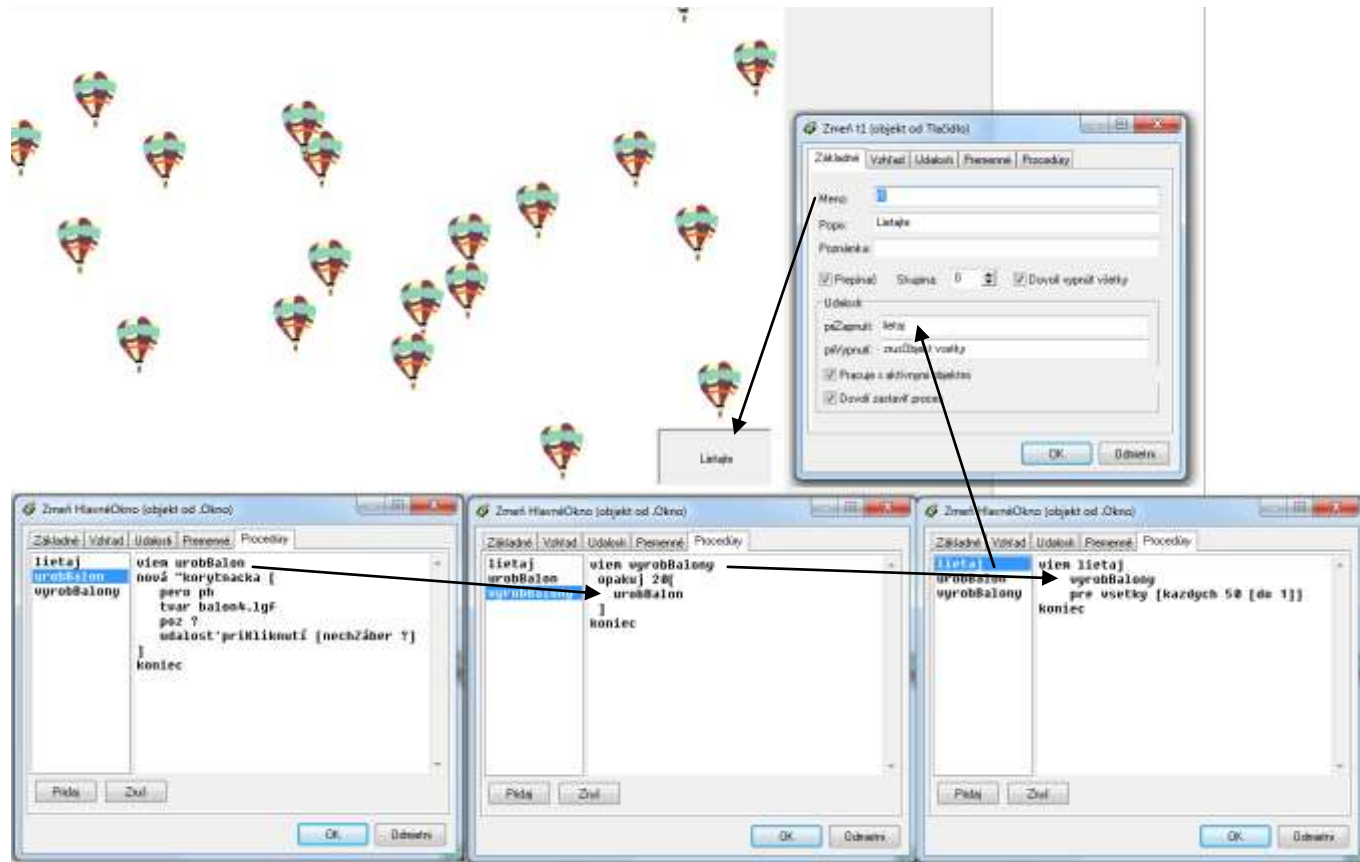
Zmeň t1 (objekt od Tlačidlo)

Základné | Vzhľad | Udalosti | Premenné | Procedúry

Meno: t1
Popis: Lietajte
Poznámka:

Prepínač  Skupina: 0  Dovoľ vypnúť všetky

Udalosti
pri Zapnutí: lietaj
pri Vypnutí: zrušObjekt všetky

Pracuje s aktívnymi objektmi
Dovoľ zastaviť proces

OK  Odmietni

Lietajte

Zmeň HlavnéOkno (objekt od .Okno)

Základné | Vzhľad | Udalosti | Premenné | Procedúry

lietaj
urobBalon
vyrobBalony

viem urobBalon
nová "korytnacka [
   pero ph
   tvar balon4.lgf
   poz ?
   udalosť priKliknutí [nechZáber ?]
]
koniec

Pridaj  Zruš

OK  Odmietni

Zmeň HlavnéOkno (objekt od .Okno)

Základné | Vzhľad | Udalosti | Premenné | Procedúry

lietaj
urobBalon
vyrobBalony

viem vyrobBalony
 opakuj 20[
  urobBalon
 ]
koniec

Pridaj  Zruš

OK  Odmietni

Zmeň HlavnéOkno (objekt od .Okno)

Základné | Vzhľad | Udalosti | Premenné | Procedúry

lietaj
urobBalon
vyrobBalony

viem lietaj
   vyrobBalony
   pre vsetky [kazdych 50 [do 1]]
koniec

Pridaj  Zruš

OK  Odmietni